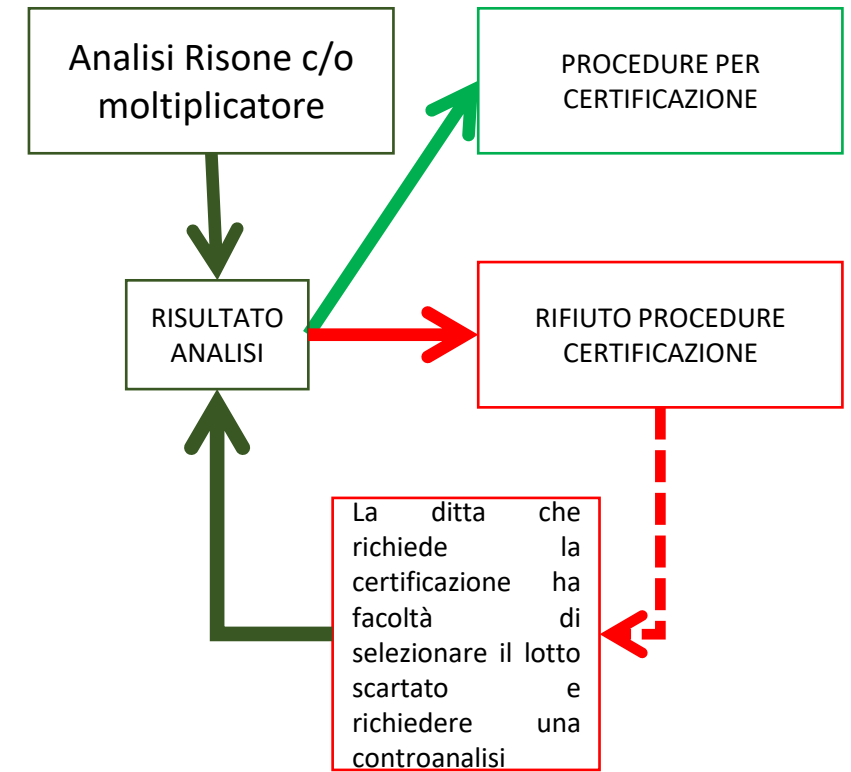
Analisi Risone c/o moltiplicatore

PROCEDURE PER CERTIFICAZIONE

RISULTATO ANALISI

RIFIUTO PROCEDURE CERTIFICAZIONE

La ditta che richiede la certificazione ha facoltà di selezionare il lotto scartato e richiedere una controanalisi